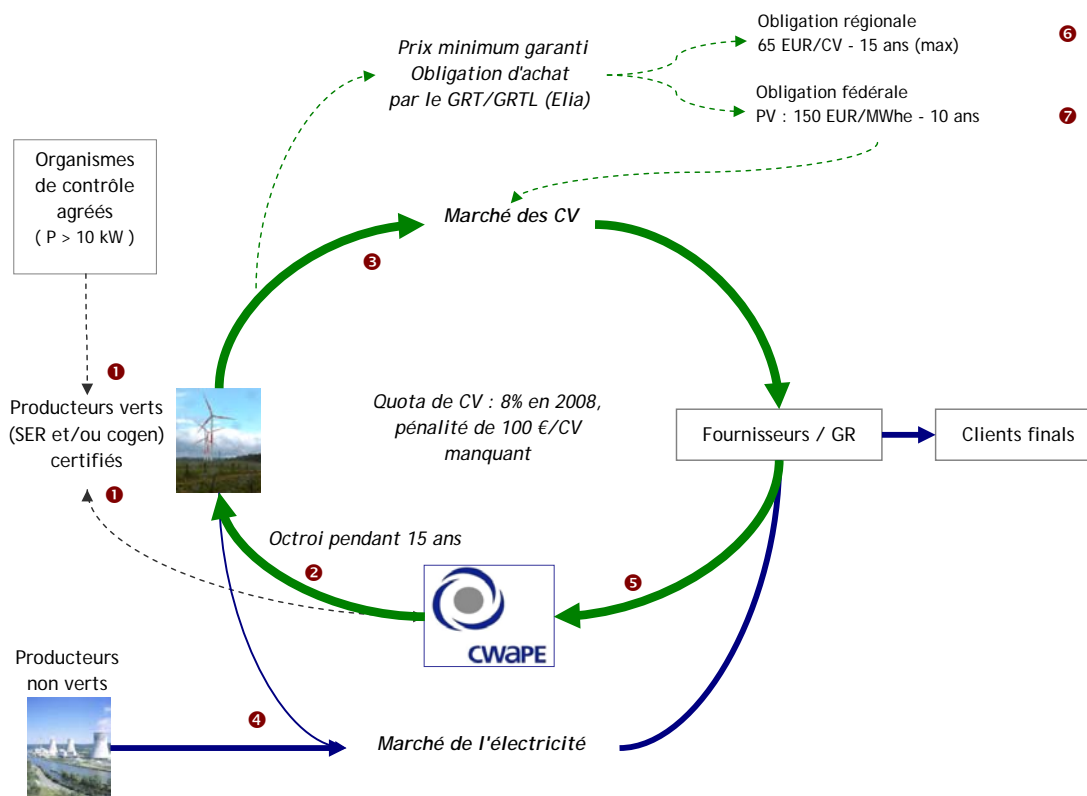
Prix minimum garanti
Obligation d'achat
par le GRT/GRTL (Elia)

Obligation régionale
65 EUR/CV - 15 ans (max)

6

Obligation fédérale
PV : 150 EUR/MWhe - 10 ans

7

Organismes
de contrôle
agréés
( P > 10 kW )

Marché des CV

3

1

Producteurs verts
(SER et/ou cogen)
certifiés

1

Quota de CV : 8% en 2008,
pénalité de 100 €/CV
manquant

Fournisseurs / GR

Clients finals

Octroi pendant 15 ans

2

5

CWaPE

Producteurs
non verts

4

Marché de l'électricité